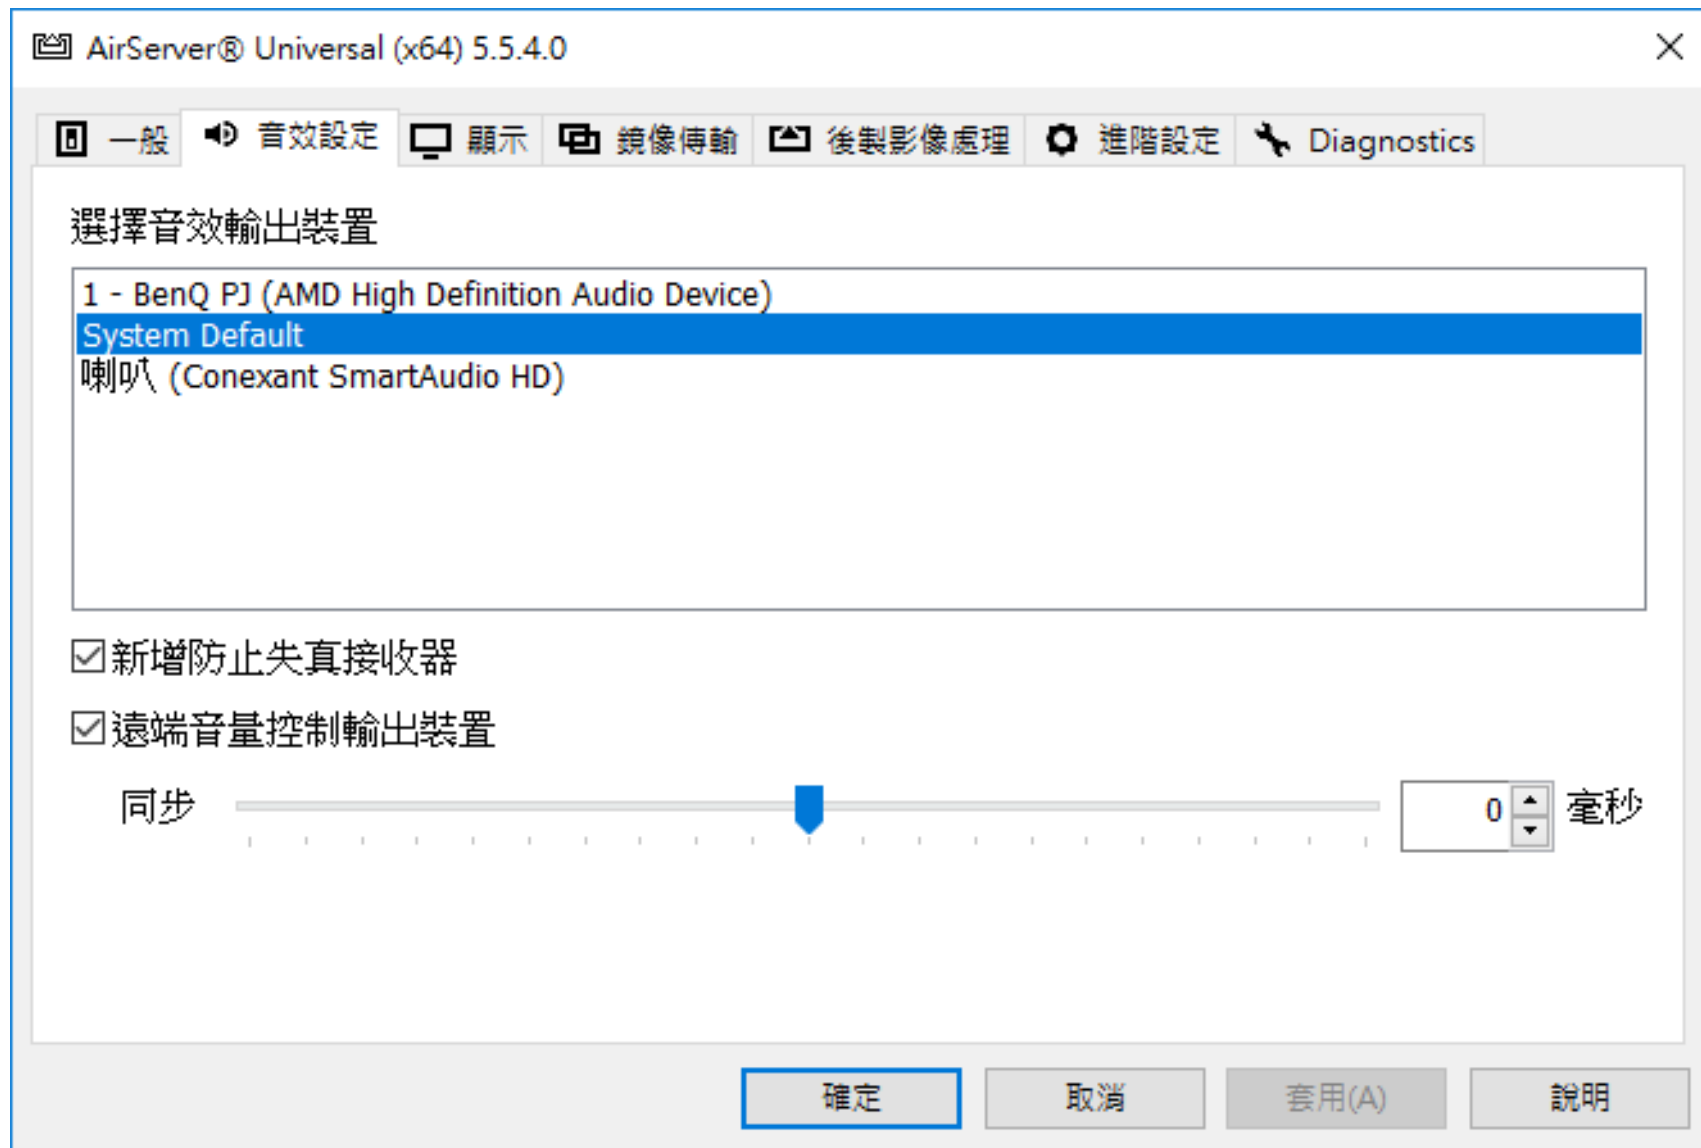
AirServer® Universal (x64) 5.5.4.0

一般 音效設定 顯示 鏡像傳輸 後製影像處理 進階設定 Diagnostics

選擇音效輸出裝置

1 - BenQ PJ (AMD High Definition Audio Device)
System Default
喇叭 (Conexant SmartAudio HD)

☑新增防止失真接收器

☑遠端音量控制輸出裝置

同步 0 毫秒

確定 取消 套用(A) 說明